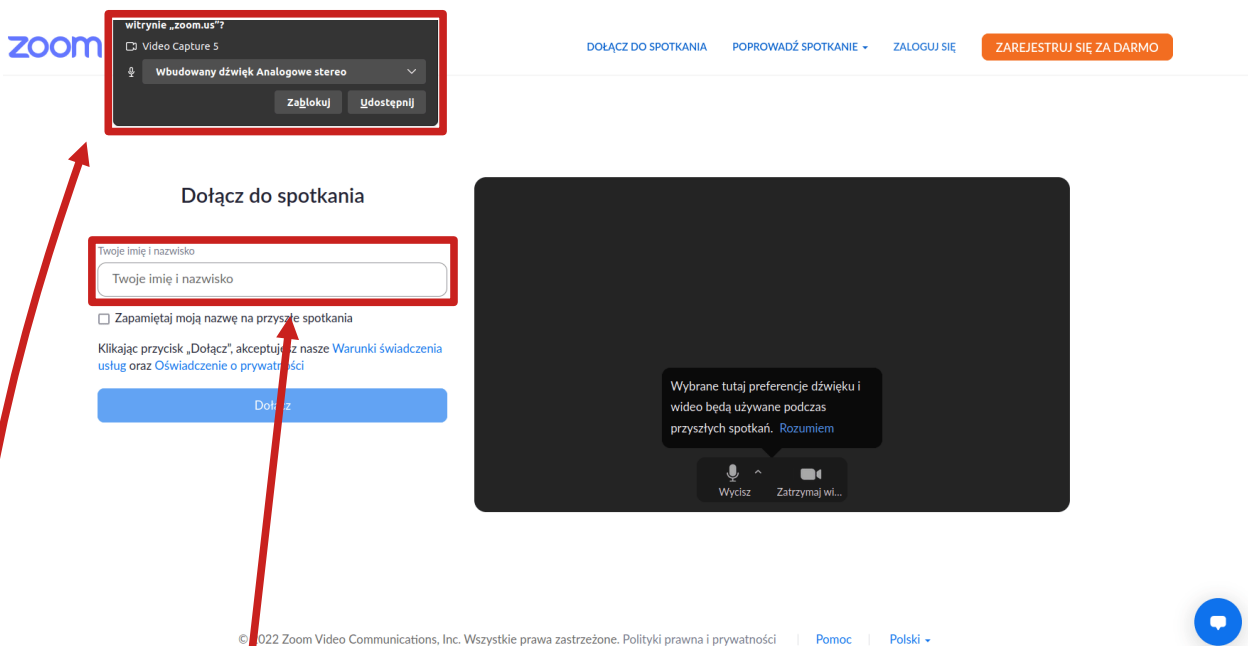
zoom

witrynie „zoom.us"?

Video Capture 5

Wbudowany dźwięk Analogowe stereo

Zablokuj Udostępnij

DOŁĄCZ DO SPOTKANIA POPROWADŹ SPOTKANIE ZALOGUJ SIĘ ZAREJESTRUJ SIĘ ZA DARMO

Dołącz do spotkania

Twoje imię i nazwisko

Twoje imię i nazwisko

Zapamiętaj moją nazwę na przysz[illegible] spotkania

Klikając przycisk „Dołącz", akceptuj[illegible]z nasze Warunki świadczenia usług oraz Oświadczenie o prywat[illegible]ści

Doł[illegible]z

Wybrane tutaj preferencje dźwięku i wideo będą używane podczas przyszłych spotkań. Rozumiem

Wycisz Zatrzymaj wi...

©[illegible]022 Zoom Video Communications, Inc. Wszystkie prawa zastrzeżone. Polityki prawna i prywatności | Pomoc | Polski